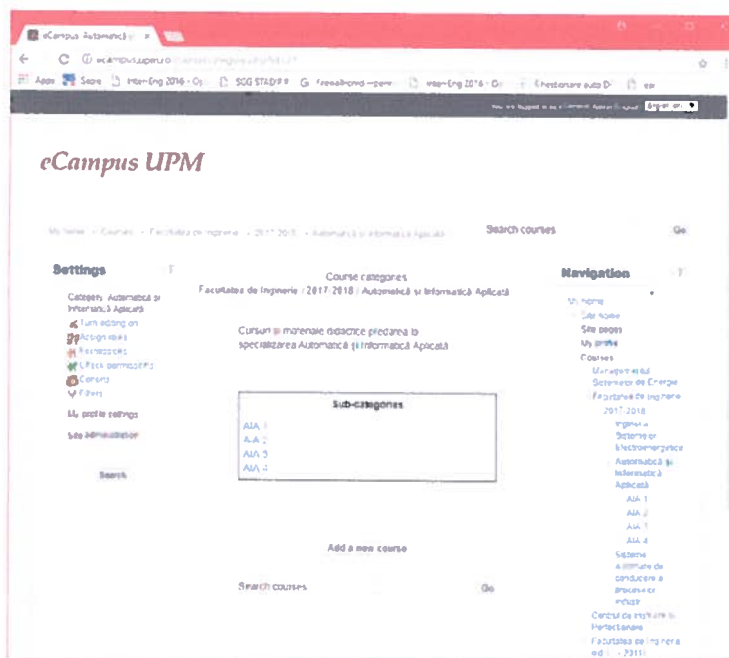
eCampus Automatică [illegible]

ecampus.upm.ro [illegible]

Apps Sapie Inter-Eng 2016 - Cy SCG STAD## Freeallround — pone Inter-Eng 2016 - Ce Chestionare auto D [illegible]

You are logged in as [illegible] English (en)

eCampus UPM

My home › Courses › Facultatea de Inginerie › 2017-2018 › Automatică și Informatică Aplicată

Search courses Go

Settings

Category: Automatică și Informatică Aplicată
Turn editing on
Assign roles
Permissions
Check permissions
Cohorts
Filters
My profile settings
Site administration

Search

Course categories

Facultatea de Inginerie / 2017-2018 / Automatică și Informatică Aplicată

Cursuri și materiale didactice predarea la specializarea Automatică și Informatică Aplicată

Sub-categories

AIA 1
AIA 2
AIA 3
AIA 4

Add a new course

Search courses Go

Navigation

My home
Site home
Site pages
My profile
Courses
Managementul Sistemelor de Energie
Facultatea de Inginerie
2017-2018
Ingineria Sistemelor Electroenergetice
Automatică și Informatică Aplicată
AIA 1
AIA 2
AIA 3
AIA 4
Sisteme avansate de conducere a proceselor industr
Centrul de instruire si Perfectionare
Facultatea de Inginerie ed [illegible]